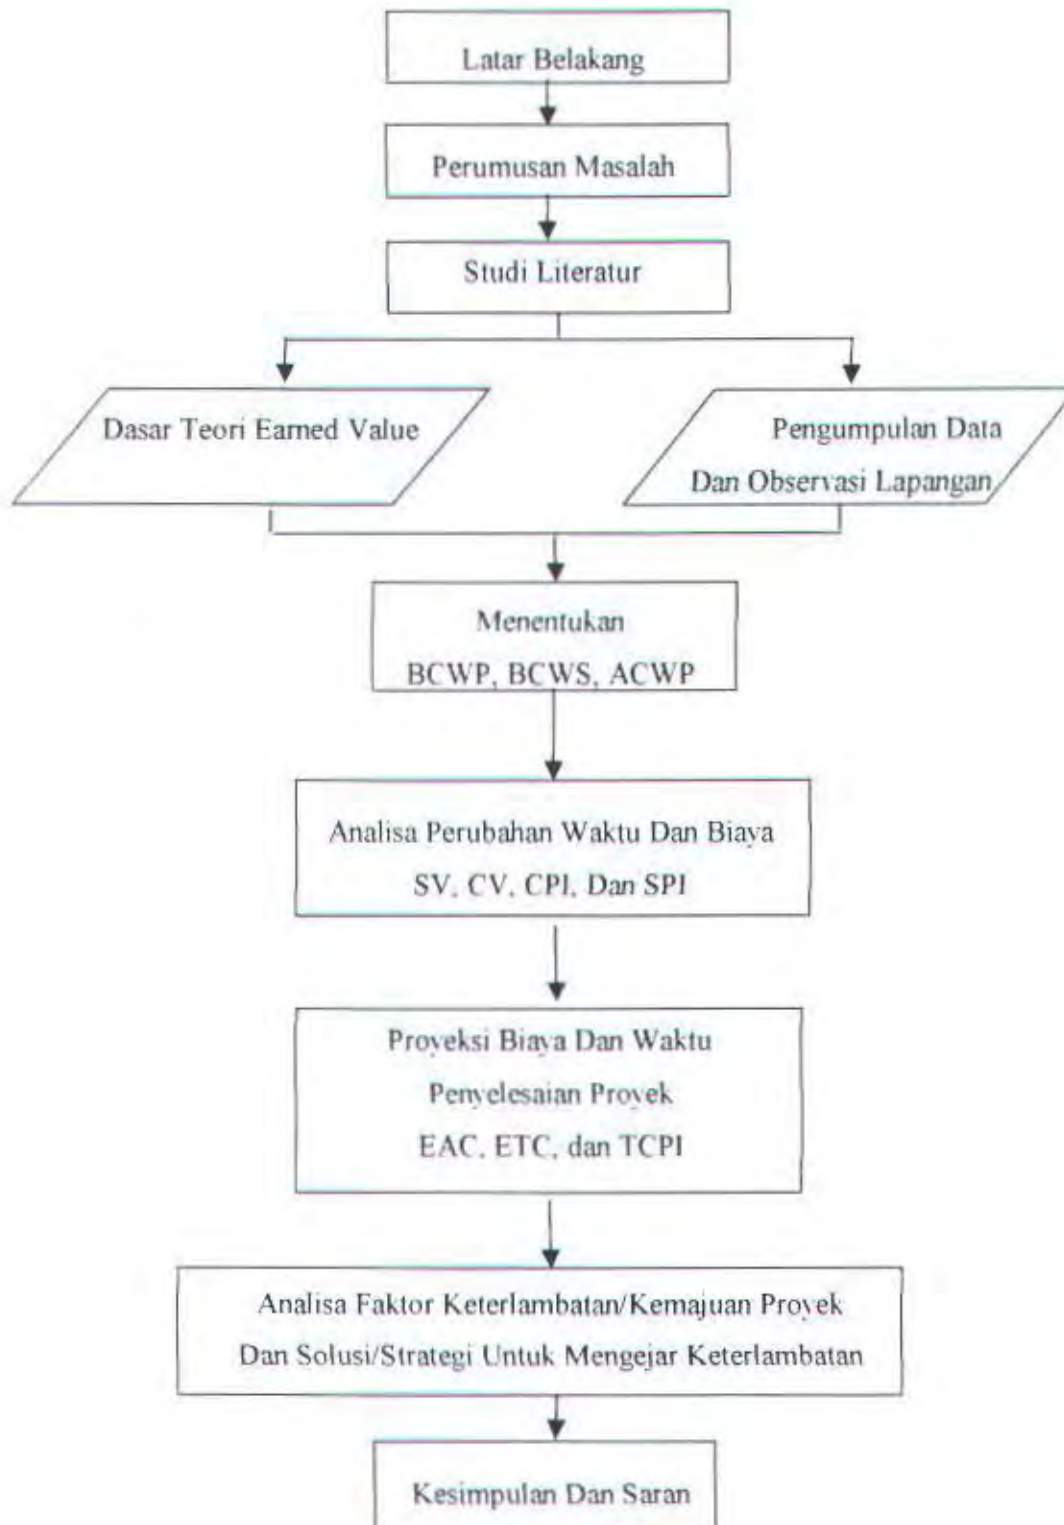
Latar Belakang

Perumusan Masalah

Studi Literatur

Dasar Teori Earned Value

Pengumpulan Data Dan Observasi Lapangan

Menentukan BCWP, BCWS, ACWP

Analisa Perubahan Waktu Dan Biaya SV, CV, CPI, Dan SPI

Proyeksi Biaya Dan Waktu Penyelesaian Proyek EAC, ETC, dan TCPI

Analisa Faktor Keterlambatan/Kemajuan Proyek Dan Solusi/Strategi Untuk Mengejar Keterlambatan

Kesimpulan Dan Saran